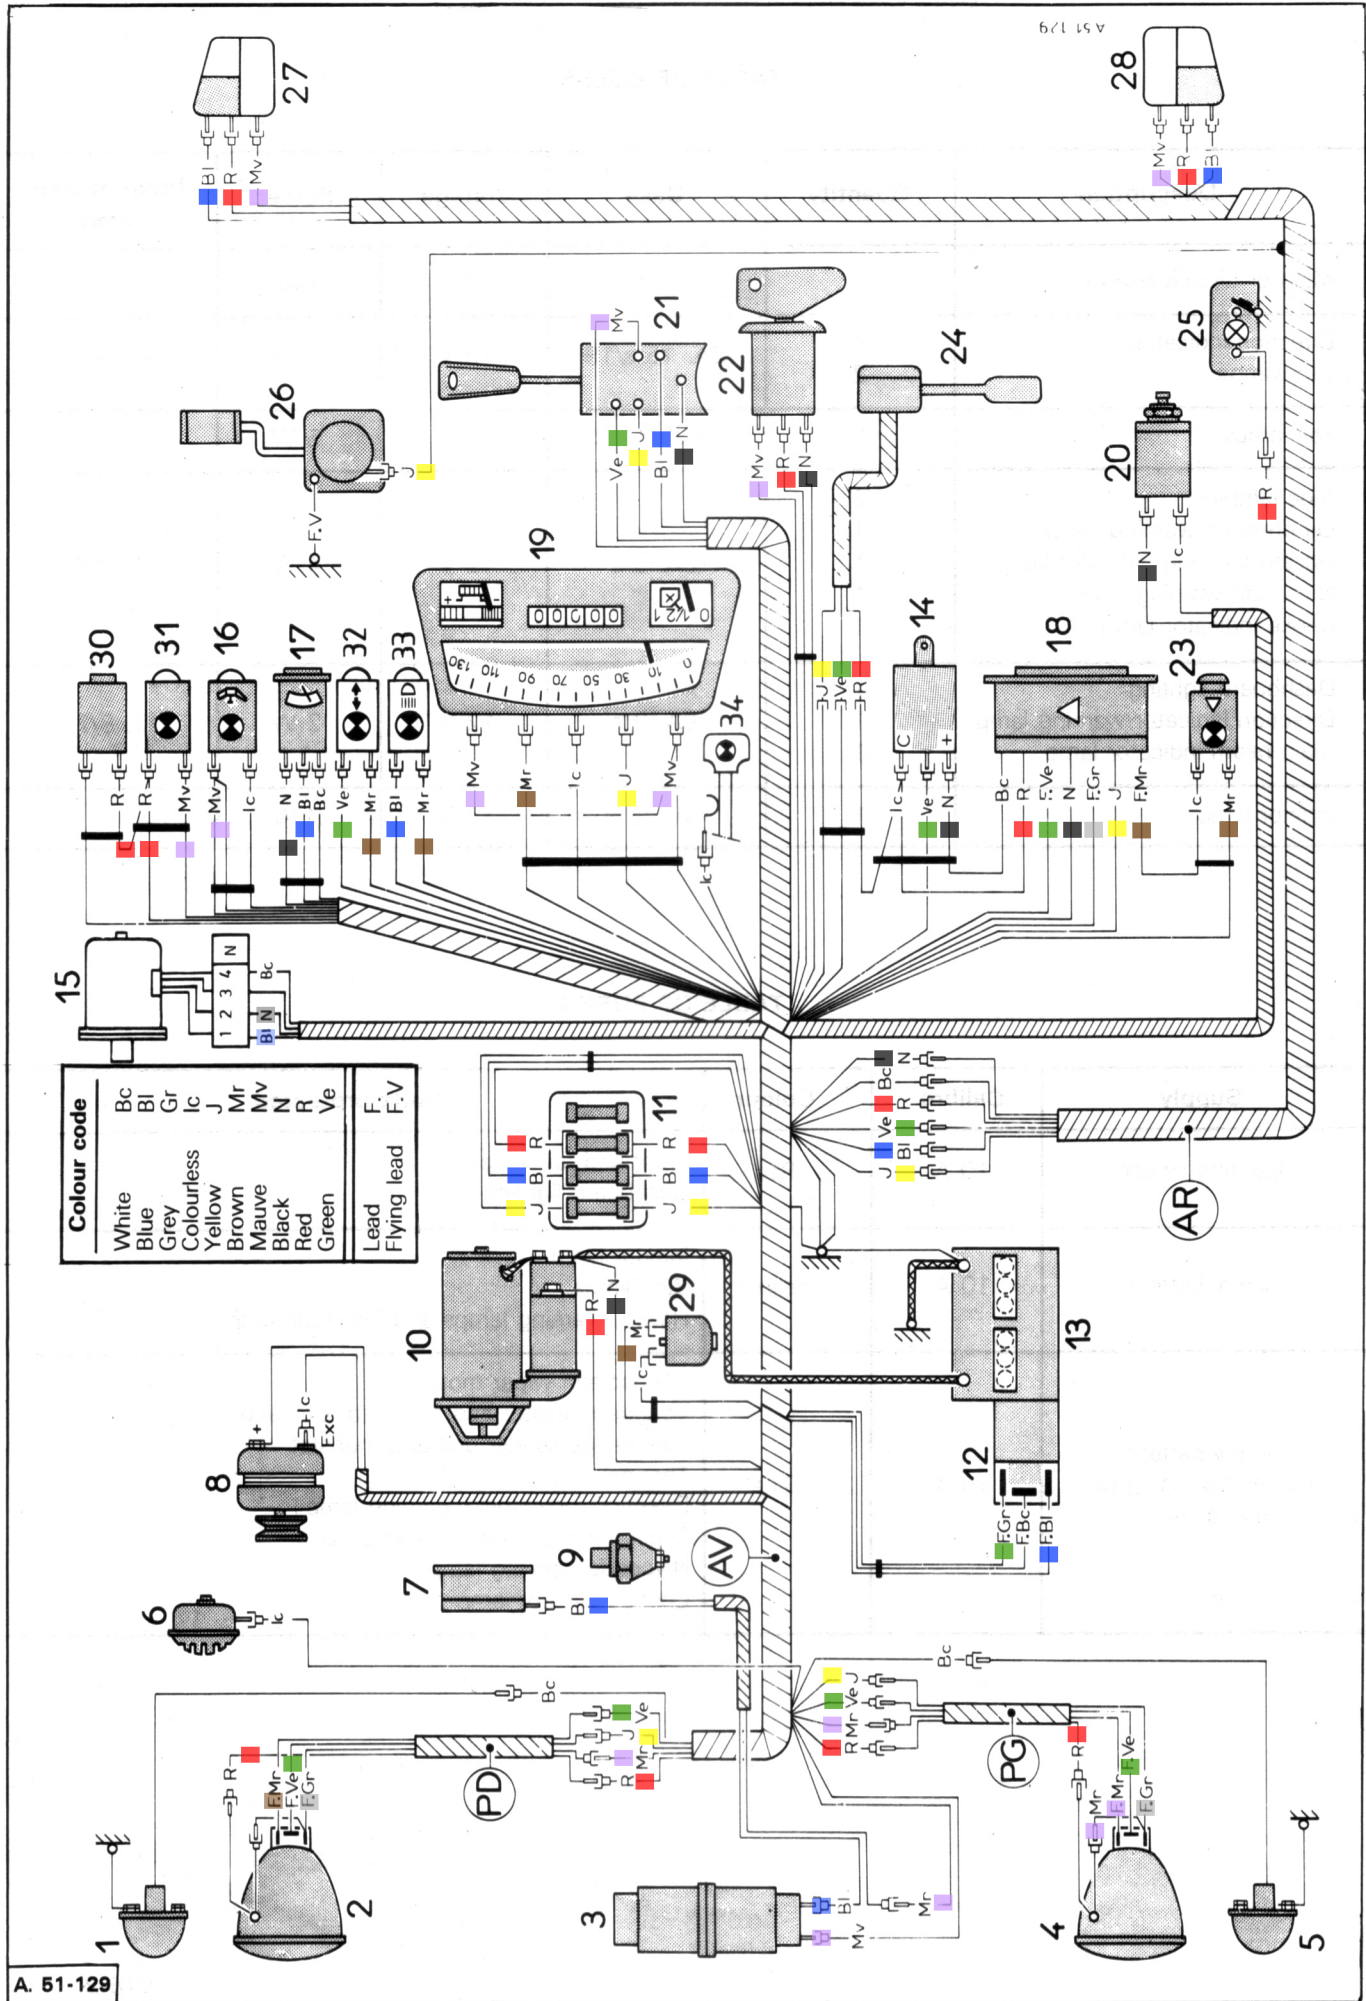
A 51 129

27
Bl R Mv

28
Mv R Bl

21
Mv
Ve J Bl N

22
Mv R N

24

25
R

26
J
F.V

20
N Ic

19
130 110 90 70 50 30 10 0
0 1/2 1
Mv Mr Ic J Mv

34
Ic

14
C +
Ic Ve N

18
Bc R F.Ve N F.Gr J F.Mr

23
Ic Mr

J Ve R

30 31 16 17 32 33
R R Mv Mv Ic N Bl Bc Ve Mr Bl Mr

15
N
1 2 3 4
Bc
N
Bl

Colour code
| White | Bc |
| Blue | Bl |
| Grey | Gr |
| Colourless | Ic |
| Yellow | J |
| Brown | Mr |
| Mauve | Mv |
| Black | N |
| Red | R |
| Green | Ve |
| Lead | F. |
| Flying lead | F.V |

11
R Bl J
R Bl J

N Bc R Ve Bl J

AR

10
R N

29
Mr Ic

13

12
F.Gr F.Bc F.Bl

8
+ Ic Exc

9

AV

7
Bl

6
Ic

Bc
Bc
Ve
J
Mr
R

PD

R
F.Mr F.Ve F.Gr

1 2

J Ve Mr R

PG

R Ve Mr F.Mr F.Gr

3
Bl Mr Mv

4 5

A. 51-129